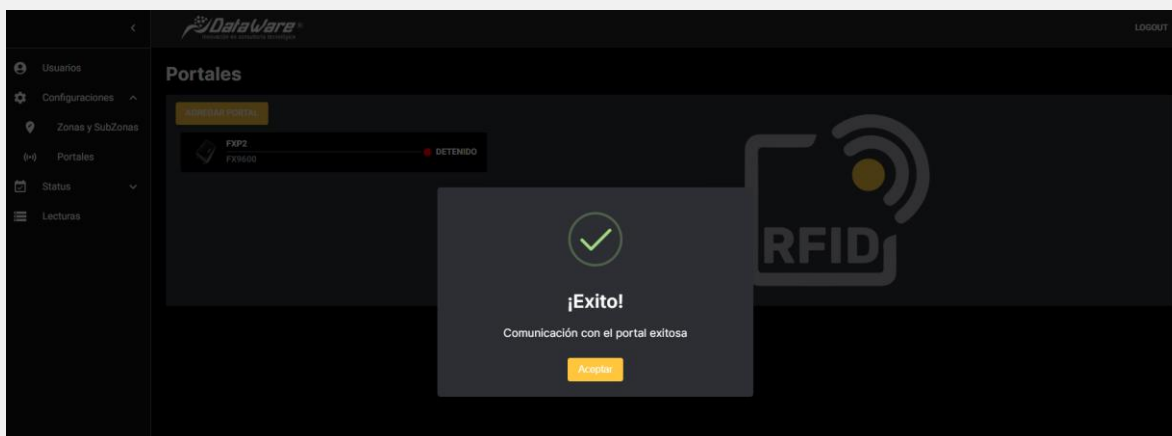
DataWare
Innovación en soluciones tecnológicas

LOGOUT

Usuarios
Configuraciones
Zonas y SubZonas
Portales
Status
Lecturas

Portales

AGREGAR PORTAL

FXP2
FX9600
DETENIDO

RFID

¡Exito!

Comunicación con el portal exitosa

Aceptar